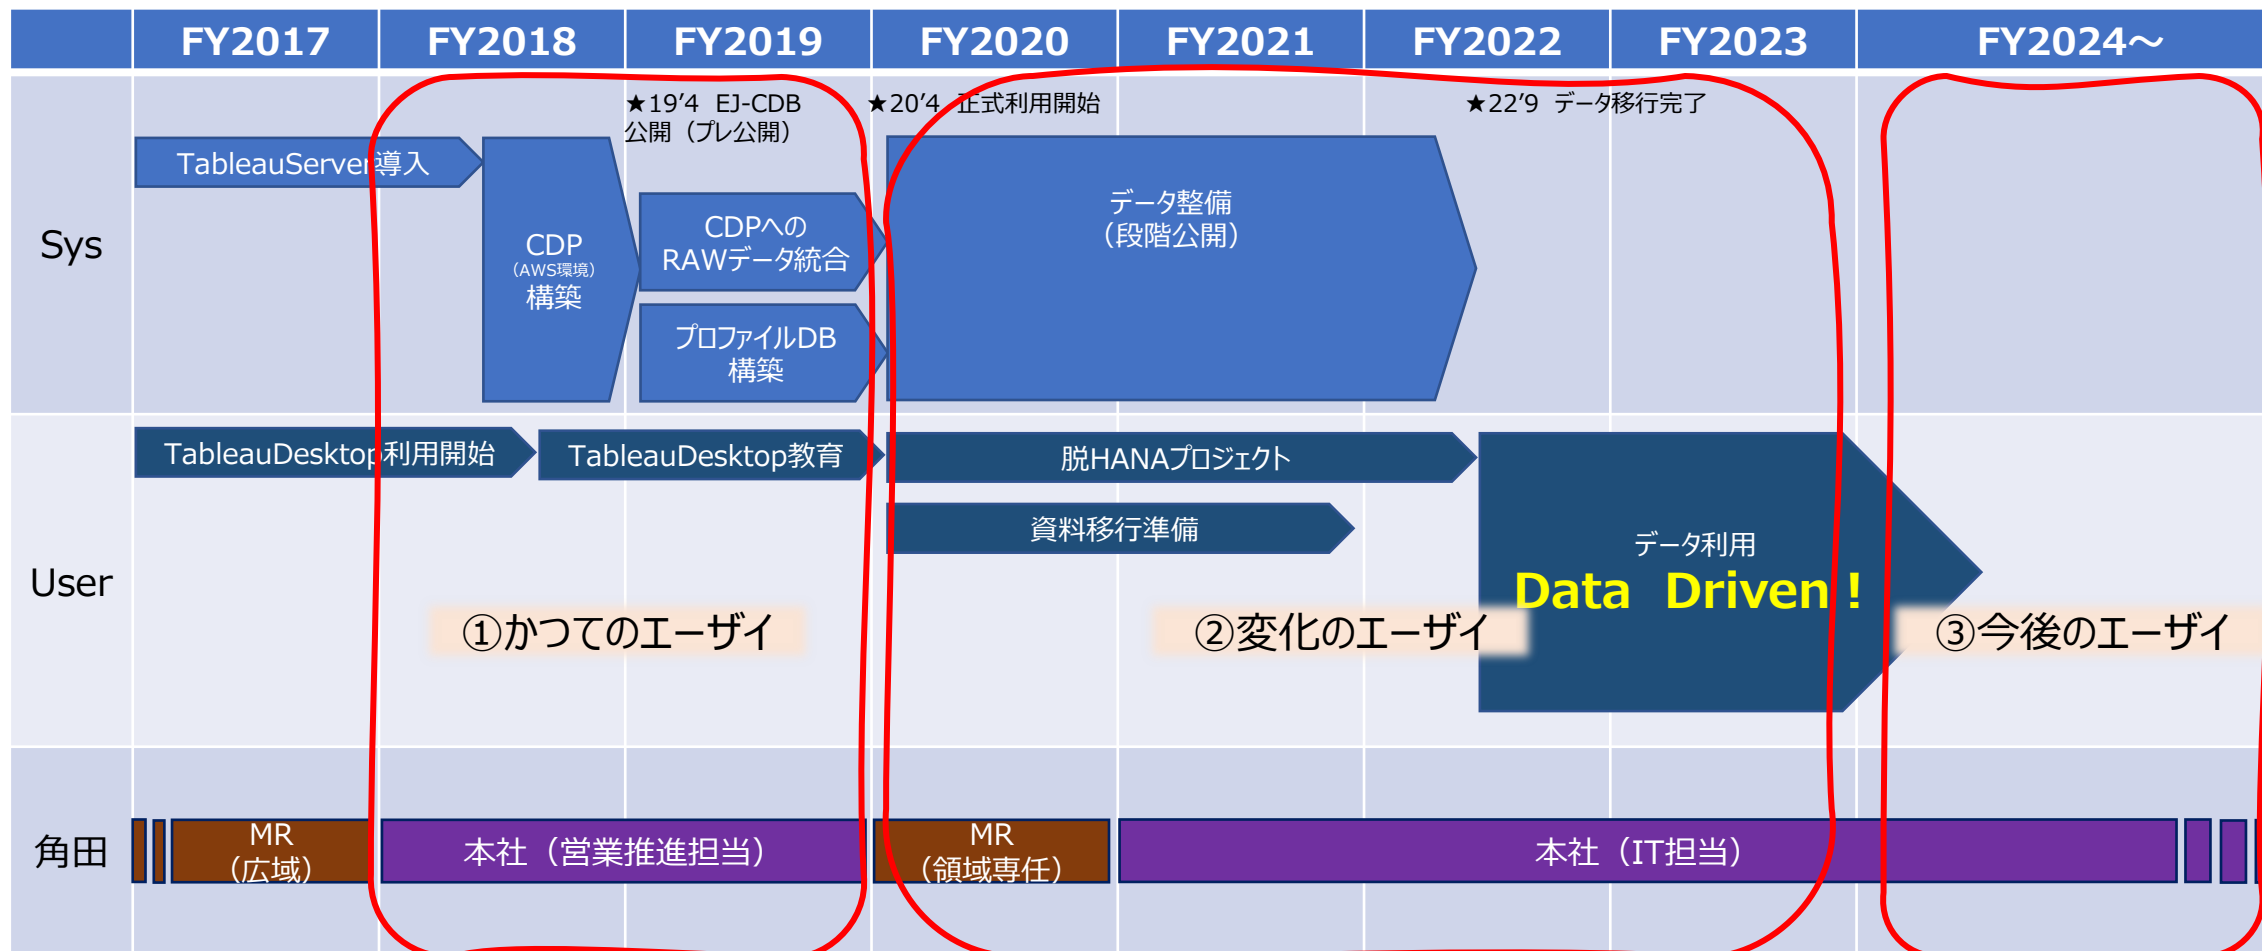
| | FY2017 | FY2018 | FY2019 | FY2020 | FY2021 | FY2022 | FY2023 | FY2024～ |
|---|---|---|---|---|---|---|---|---|

★19'4 EJ-CDB公開（プレ公開）

★20'4 正式利用開始

★22'9 データ移行完了

Sys

TableauServer導入

CDP
（AWS環境）
構築

CDPへの
RAWデータ統合

プロファイルDB
構築

データ整備
（段階公開）

User

TableauDesktop利用開始

TableauDesktop教育

脱HANAプロジェクト

資料移行準備

データ利用

Data Driven！

①かつてのエーザイ

②変化のエーザイ

③今後のエーザイ

角田

MR
（広域）

本社（営業推進担当）

MR
（領域専任）

本社（IT担当）